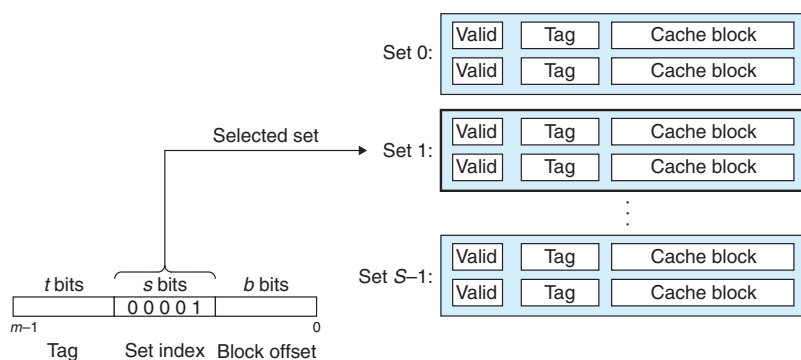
Set 0:
Valid | Tag | Cache block
Valid | Tag | Cache block

Selected set

Set 1:
Valid | Tag | Cache block
Valid | Tag | Cache block

⋮

Set $S$–1:
Valid | Tag | Cache block
Valid | Tag | Cache block

$t$ bits
$s$ bits
$b$ bits
0 0 0 0 1
$m$–1
0
Tag
Set index
Block offset